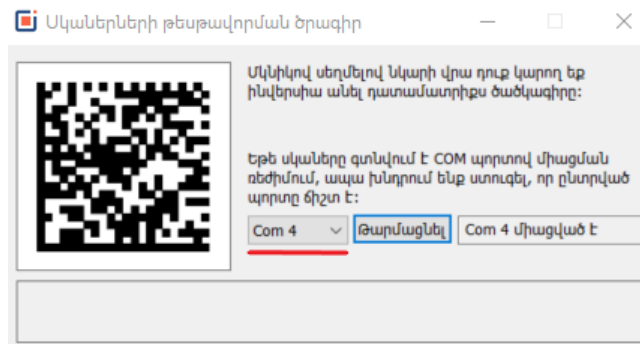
Սկաներների թեսթավորման ծրագիր

Մկնիկով սեղմելով նկարի վրա դուք կարող եք ինվերսիա անել դատամատրիքս ծածկագիրը:

Եթե սկաները գտնվում է COM պորտով միացման ռեժիմում, ապա խնդրում ենք ստուգել, որ ընտրված պորտը ճիշտ է:

Com 4

Թարմացնել

Com 4 միացված է